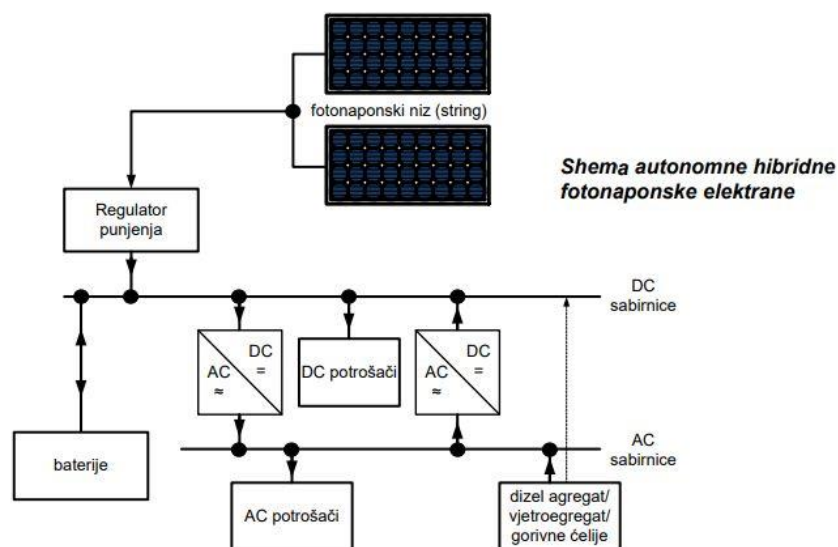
fotonaponski niz (string)

Shema autonomne hibridne fotonaponske elektrane

Regulator punjenja

DC sabirnice

DC =

AC ≈

DC potrošači

DC =

AC ≈

AC sabirnice

baterije

AC potrošači

dizel agregat/ vjetroegregat/ gorivne ćelije